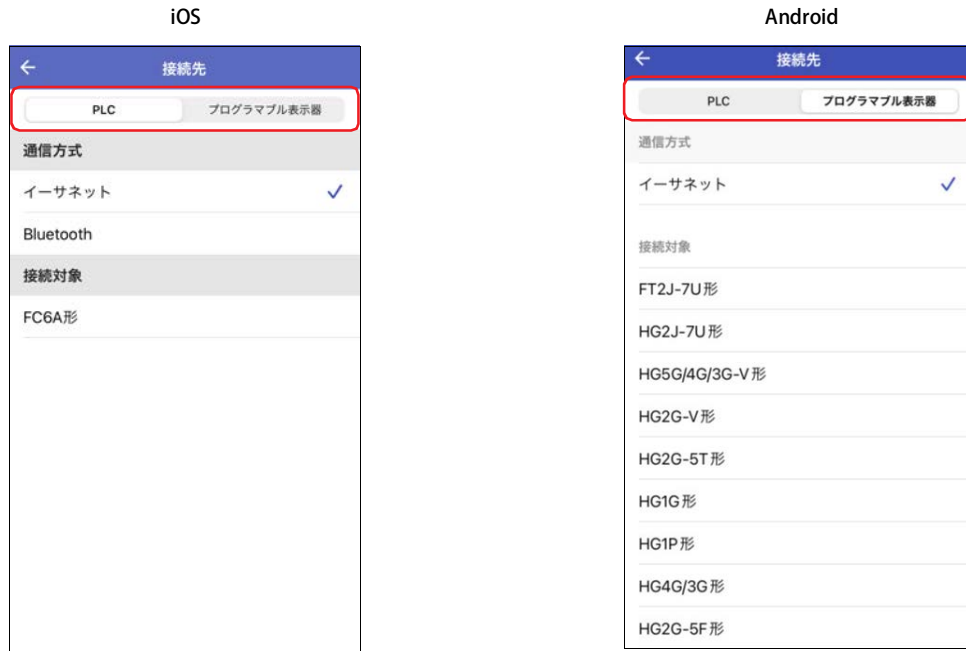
iOS

←
接続先

PLC
プログラマブル表示器

通信方式

イーサネット ✓

Bluetooth

接続対象

FC6A形

Android

←
接続先

PLC
プログラマブル表示器

通信方式

イーサネット ✓

接続対象

FT2J-7U形

HG2J-7U形

HG5G/4G/3G-V形

HG2G-V形

HG2G-5T形

HG1G形

HG1P形

HG4G/3G形

HG2G-5F形